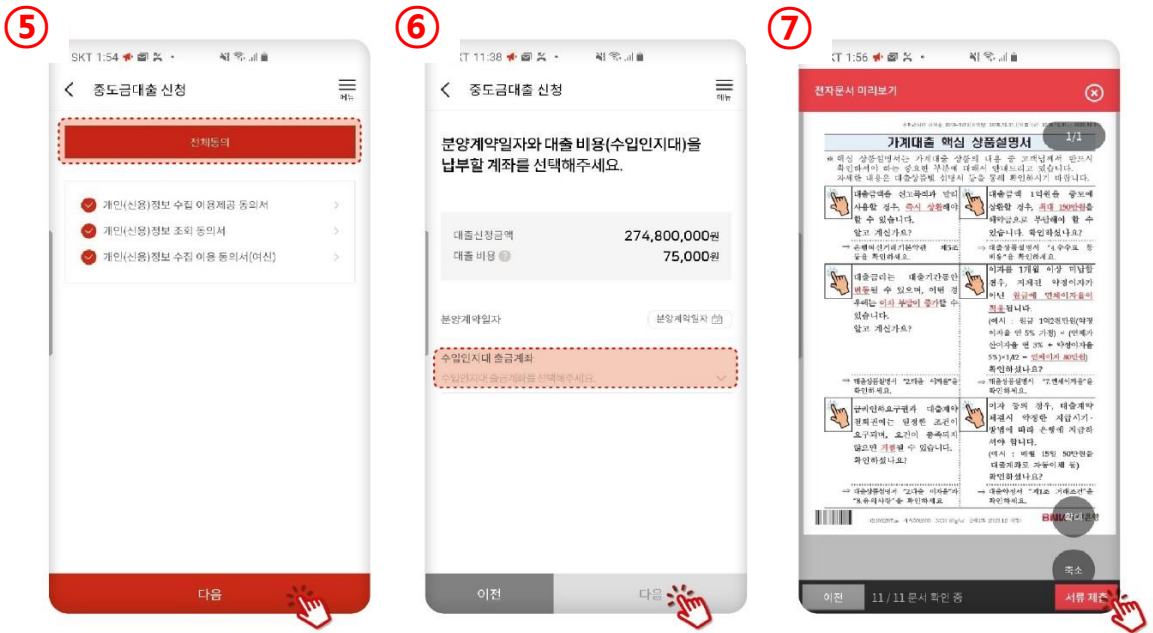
⑤

SKT 1:54

중도금대출 신청

메뉴

전체동의

개인(신용)정보 수집 이용제공 동의서

개인(신용)정보 조회 동의서

개인(신용)정보 수집 이용 동의서(여신)

다음

⑥

SKT 11:38

중도금대출 신청

메뉴

분양계약일자와 대출 비용(수입인지대)을 납부할 계좌를 선택해주세요.

대출신청금액 274,800,000원

대출 비용 75,000원

분양계약일자 분양계약일자

수입인지대 출금계좌

수입인지대 출금계좌를 선택해주세요

이전

다음

⑦

SKT 1:56

전자문서 미리보기

1/1

가계대출 핵심 상품설명서

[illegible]

확대

축소

이전

11 / 11 문서 확인 중

서류 제출